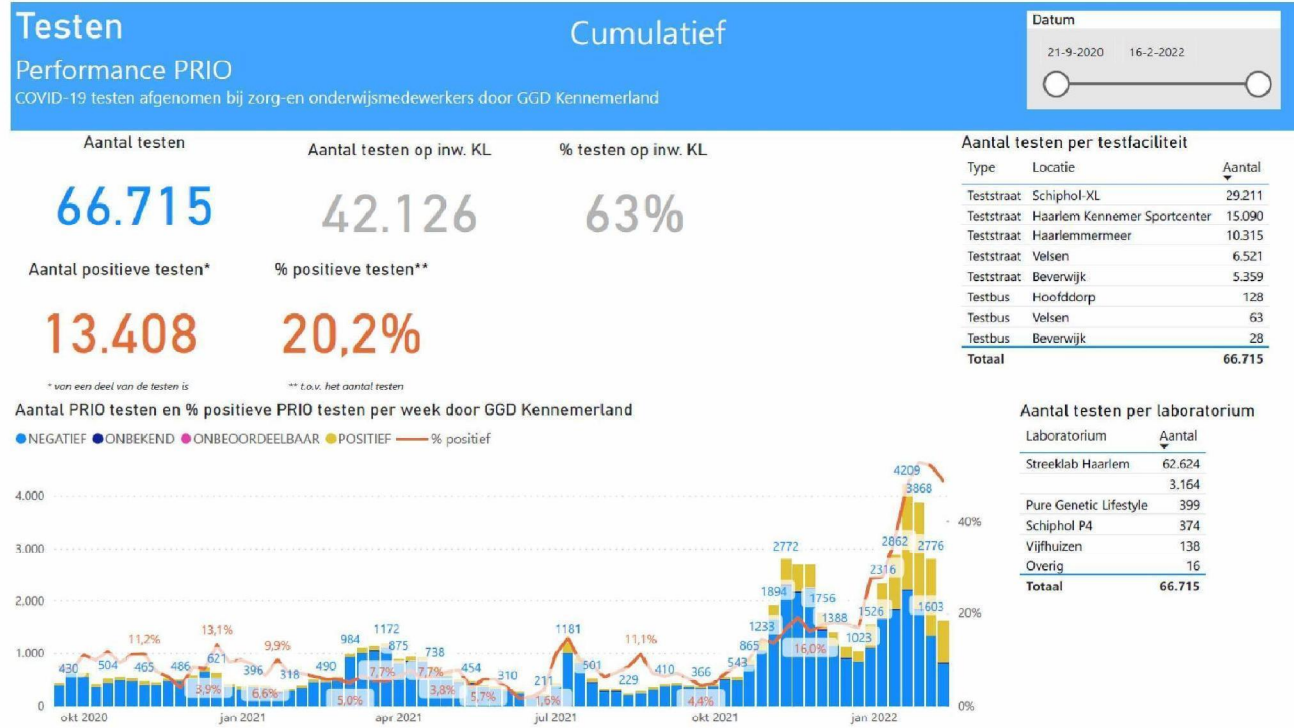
Testen

Performance PRIO

COVID-19 testen afgenomen bij zorg-en onderwijsmedewerkers door GGD Kennemerland

Cumulatief

Datum

21-9-2020 16-2-2022

Aantal testen

66.715

Aantal testen op inw. KL

42.126

% testen op inw. KL

63%

Aantal positieve testen*

13.408

% positieve testen**

20,2%

* van een deel van de testen is

** t.o.v. het aantal testen

Aantal testen per testfaciliteit

| Type | Locatie | Aantal |
|---|---|---|
| Teststraat | Schiphol-XL | 29.211 |
| Teststraat | Haarlem Kennemer Sportcenter | 15.090 |
| Teststraat | Haarlemmermeer | 10.315 |
| Teststraat | Velsen | 6.521 |
| Teststraat | Beverwijk | 5.359 |
| Testbus | Hoofddorp | 128 |
| Testbus | Velsen | 63 |
| Testbus | Beverwijk | 28 |
| Totaal | | 66.715 |

Aantal PRIO testen en % positieve PRIO testen per week door GGD Kennemerland

NEGATIEF ONBEKEND ONBEOORDEELBAAR POSITIEF % positief

4.000
3.000
2.000
1.000
0

40%
20%
0%

430 504 465 486 621 396 318 490 984 1172 875 738 454 310 211 1181 501 229 410 366 543 865 1233 1894 2772 1756 1388 1023 1526 2316 2862 4209 3868 2776 1603

11,2% 13,1% 9,9% 3,9% 6,6% 5,0% 7,7% 7,7% 3,8% 5,7% 1,6% 11,1% 4,4% 16,0%

okt 2020 jan 2021 apr 2021 jul 2021 okt 2021 jan 2022

Aantal testen per laboratorium

| Laboratorium | Aantal |
|---|---|
| Streeklab Haarlem | 62.624 |
| | 3.164 |
| Pure Genetic Lifestyle | 399 |
| Schiphol P4 | 374 |
| Vijfhuizen | 138 |
| Overig | 16 |
| Totaal | 66.715 |